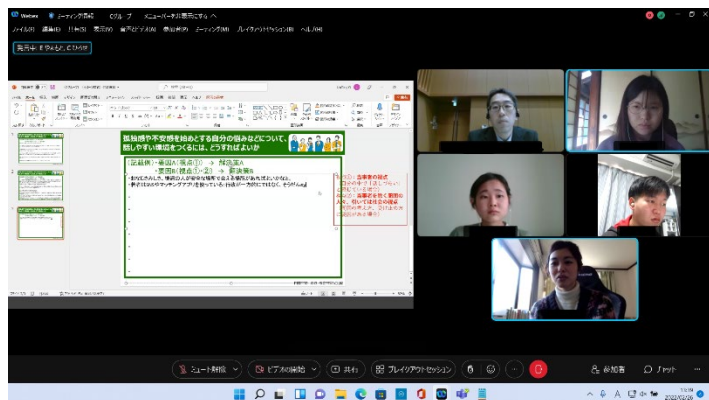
Webex ミーティング情報 非表示 メニューバーを非表示にする

ファイル(F) 編集(E) 共有(S) 表示(V) 音声とビデオ(A) 参加者(P) ミーティング(M) ブレイクアウトセッション(B) ヘルプ(H)

発言中: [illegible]

孤独感や不安感を始めとする自分の悩みなどについて、話しやすい環境をつくるには、どうすればよいか

(記載例)→要因A(視点①) → 解決策A
→要因B(視点①・②) → 解決策B

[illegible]

ミュート解除 ビデオの開始 共有 ブレイクアウトセッション 参加者 チャット